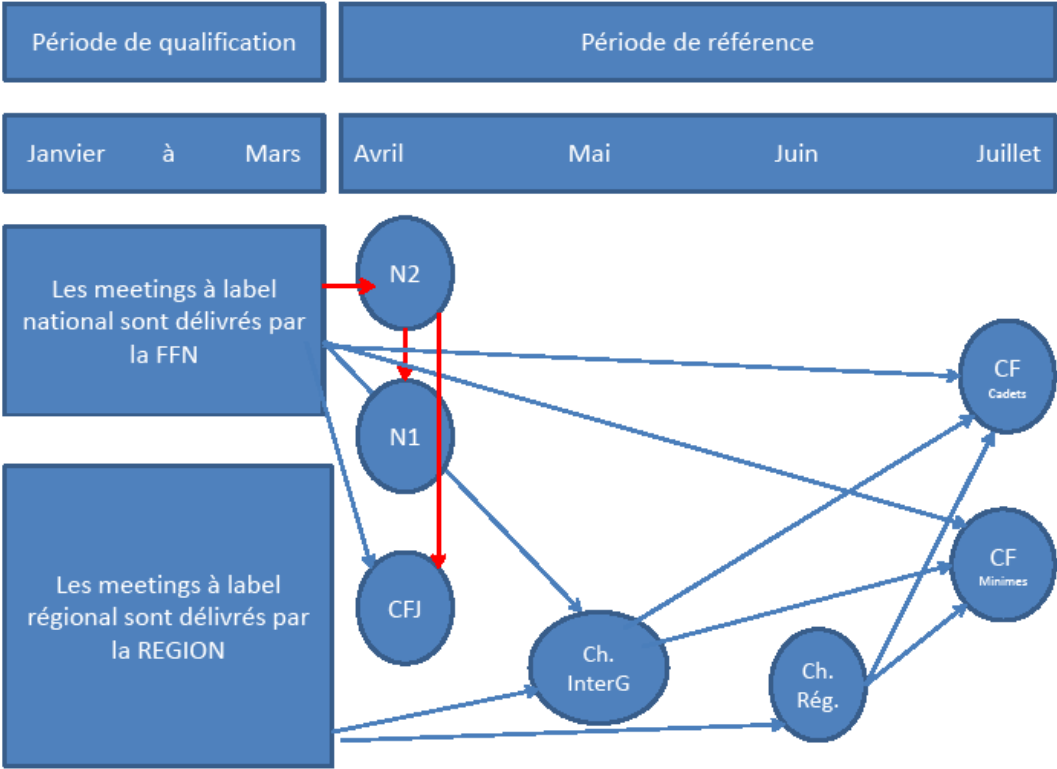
Période de qualification

Période de référence

Janvier à Mars

Avril Mai Juin Juillet

Les meetings à label national sont délivrés par la FFN

N2

N1

CFJ

CF Cadets

CF Minimes

Les meetings à label régional sont délivrés par la REGION

Ch. InterG

Ch. Rég.